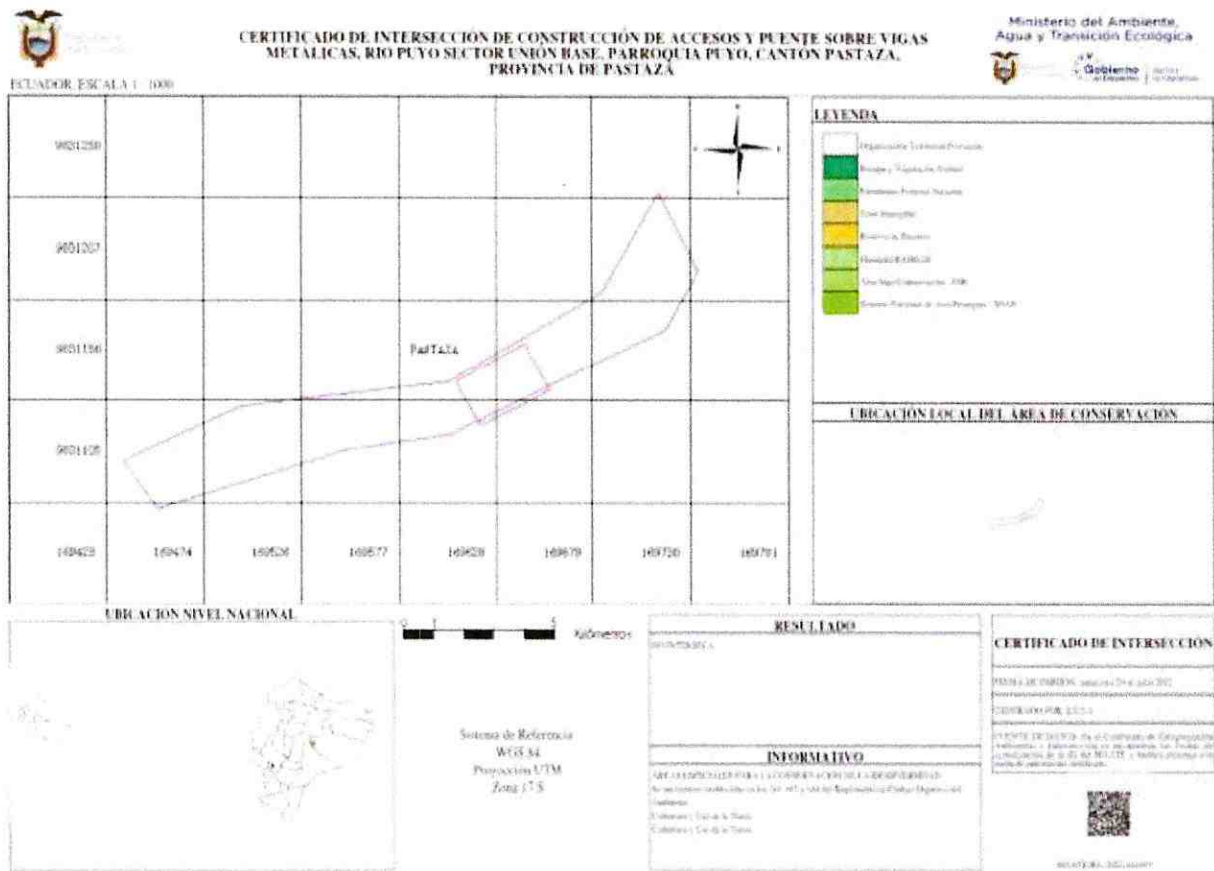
CERTIFICADO DE INTERSECCIÓN DE CONSTRUCCIÓN DE ACCESOS Y PUENTE SOBRE VIGAS METALICAS, RIO PUYO SECTOR UNIÓN BASE, PARROQUIA PUYO, CANTÓN PASTAZA, PROVINCIA DE PASTAZA

Ministerio del Ambiente, Agua y Transición Ecológica

Gobierno

ECUADOR, ESCALA 1 : 1000

9851258

9851207

9851156

9851105

169423

169474

169526

169577

169628

169679

169730

169781

PASTAZA

LEYENDA

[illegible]

UBICACIÓN LOCAL DEL ÁREA DE CONSERVACIÓN

UBICACIÓN NIVEL NACIONAL

0 1 5 Kilómetros

Sistema de Referencia
WGS 84
Proyección UTM
Zona 17 S

RESULTADO

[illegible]

INFORMATIVO

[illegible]

CERTIFICADO DE INTERSECCIÓN

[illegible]